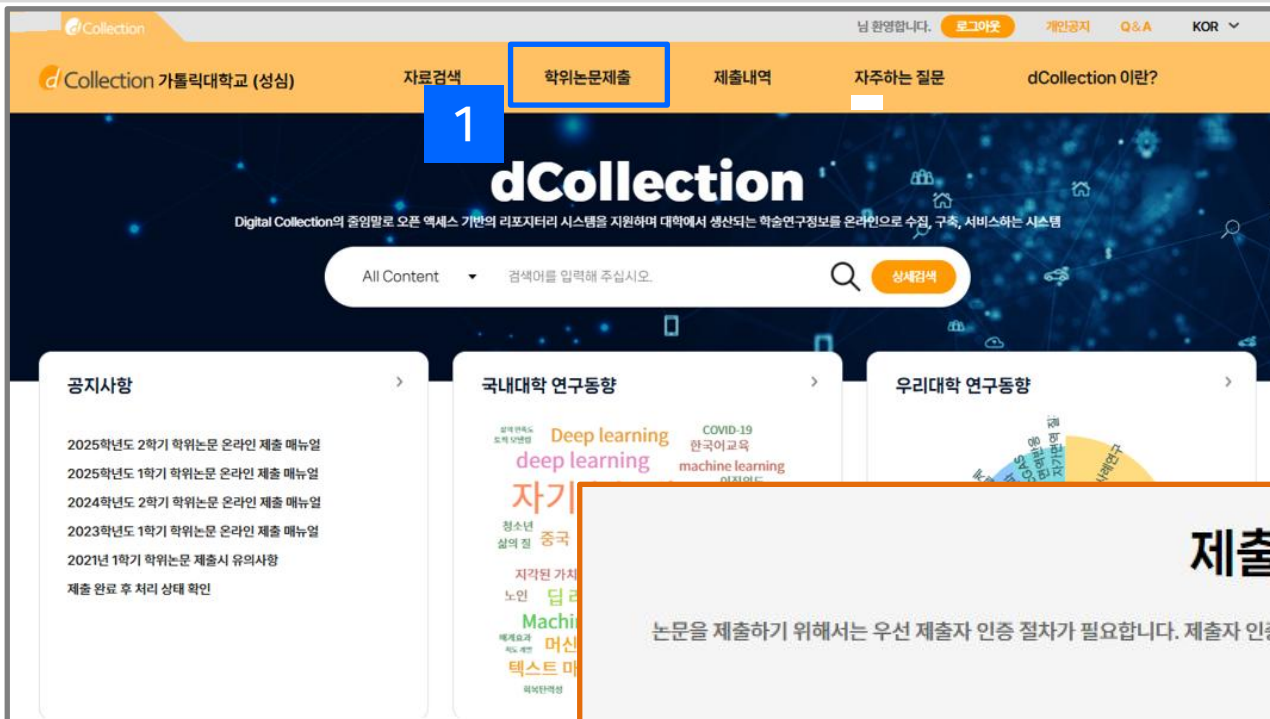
dCollection

님 환영합니다. 로그아웃 개인공지 Q&A KOR

dCollection 가톨릭대학교 (성심)

자료검색 학위논문제출 제출내역 자주하는 질문 dCollection 이란?

1

dCollection

Digital Collection의 줄임말로 오픈 엑세스 기반의 리포지터리 시스템을 지원하며 대학에서 생산되는 학술연구정보를 온라인으로 수집, 구축, 서비스하는 시스템

All Content 검색어를 입력해 주십시오. 상세검색

공지사항

2025학년도 2학기 학위논문 온라인 제출 매뉴얼
2025학년도 1학기 학위논문 온라인 제출 매뉴얼
2024학년도 2학기 학위논문 온라인 제출 매뉴얼
2023학년도 1학기 학위논문 온라인 제출 매뉴얼
2021년 1학기 학위논문 제출시 유의사항
제출 완료 후 처리 상태 확인

국내대학 연구동향

Deep learning COVID-19 한국어교육 deep learning machine learning 자기 청소년 삶의 질 중국 지각된 가치 노인 딥러 Machi 머신 텍스트 마

우리대학 연구동향

제출

논문을 제출하기 위해서는 우선 제출자 인증 절차가 필요합니다. 제출자 인증